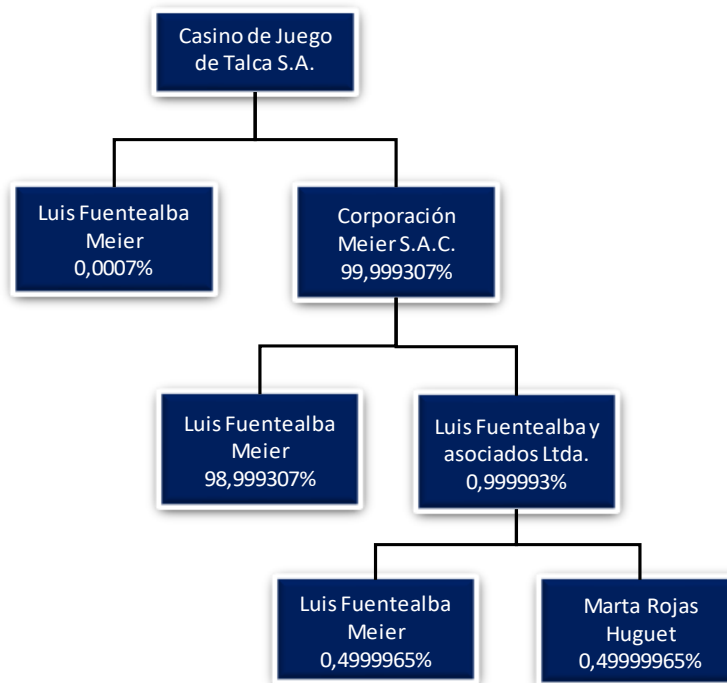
Casino de Juego de Talca S.A.

Luis Fuentealba Meier 0,0007%

Corporación Meier S.A.C. 99,999307%

Luis Fuentealba Meier 98,999307%

Luis Fuentealba y asociados Ltda. 0,999993%

Luis Fuentealba Meier 0,4999965%

Marta Rojas Huguet 0,49999965%